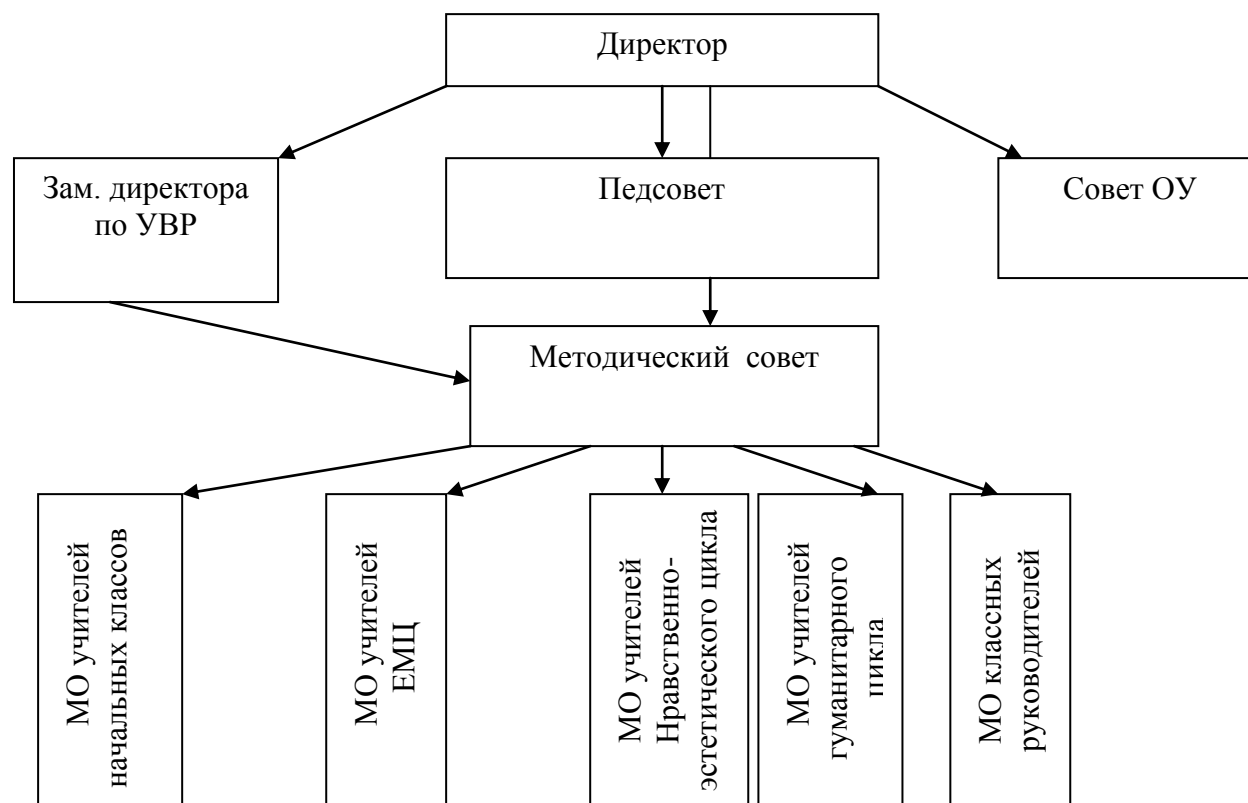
Директор

Зам. директора по УВР

Педсовет

Совет ОУ

Методический совет

МО учителей начальных классов

МО учителей ЕМЦ

МО учителей Нравственно-эстетического цикла

МО учителей гуманитарного цикла

МО классных руководителей